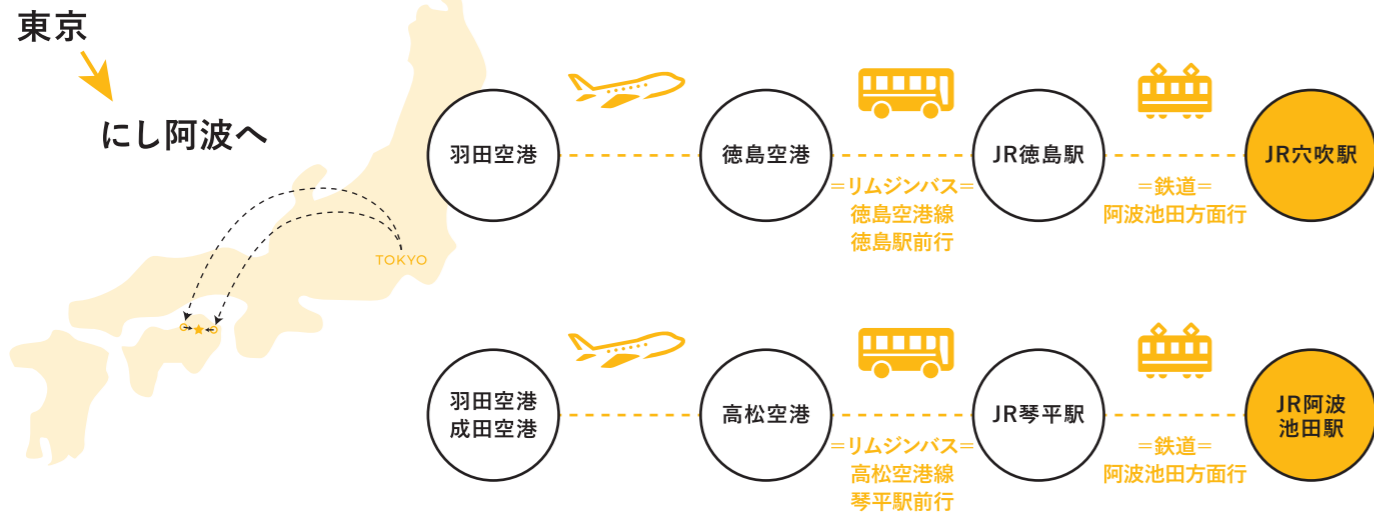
東京

にし阿波へ

TOKYO

羽田空港

徳島空港

＝リムジンバス＝
徳島空港線
徳島駅前行

JR徳島駅

＝鉄道＝
阿波池田方面行

JR穴吹駅

羽田空港
成田空港

高松空港

＝リムジンバス＝
高松空港線
琴平駅前行

JR琴平駅

＝鉄道＝
阿波池田方面行

JR阿波
池田駅